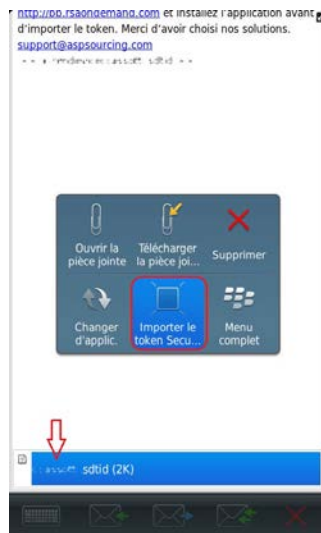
http://bb.rsaondemand.com et installez l'application avant d'importer le token. Merci d'avoir choisi nos solutions.
support@aspsourcing.com
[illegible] sdtid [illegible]

Ouvrir la pièce jointe
Télécharger la pièce joi...
Supprimer
Changer d'applic.
Importer le token Secu...
Menu complet

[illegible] sdtid (2K)